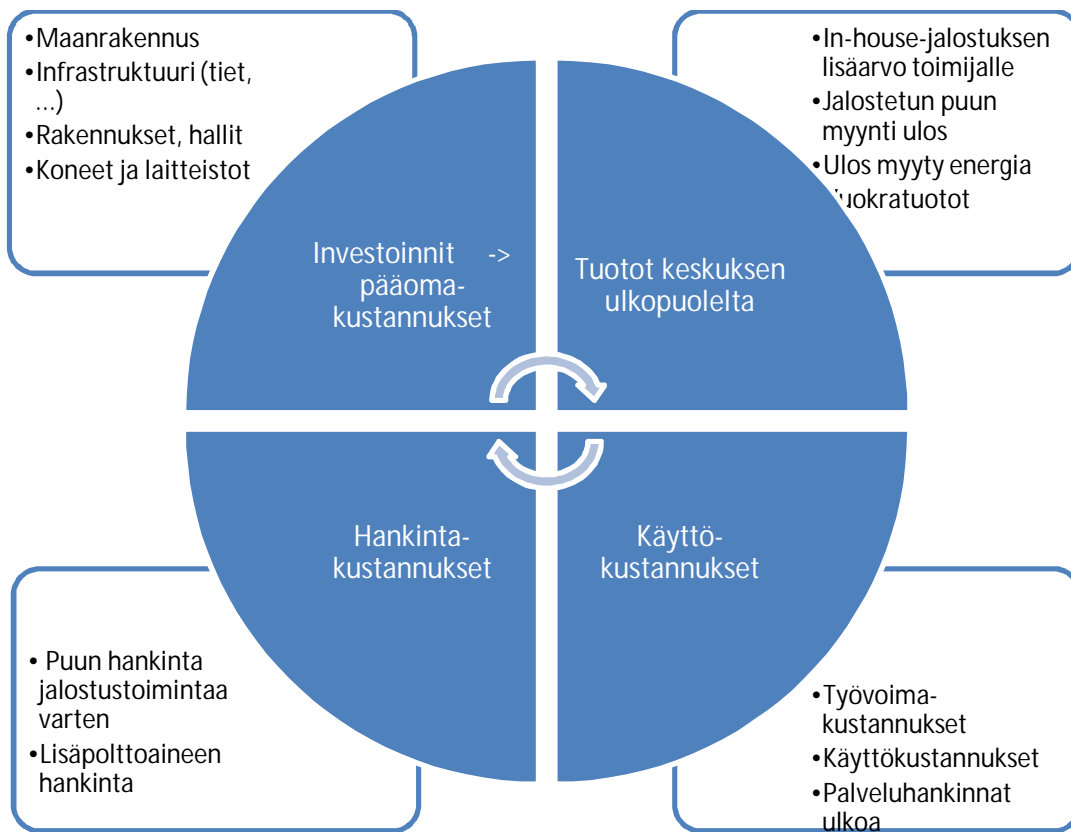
•Maanrakennus
•Infrastruktuuri (tiet, ...)
•Rakennukset, hallit
•Koneet ja laitteistot

•In-house-jalostuksen lisäarvo toimijalle
•Jalostetun puun myynti ulos
•Ulos myyty energia
•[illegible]uokratuotot

Investoinnit -> pääoma-kustannukset

Tuotot keskuksen ulkopuolelta

Hankinta-kustannukset

Käyttö-kustannukset

• Puun hankinta jalostustoimintaa varten
•Lisäpolttoaineen hankinta

•Työvoima-kustannukset
•Käyttökustannukset
•Palveluhankinnat ulkoa